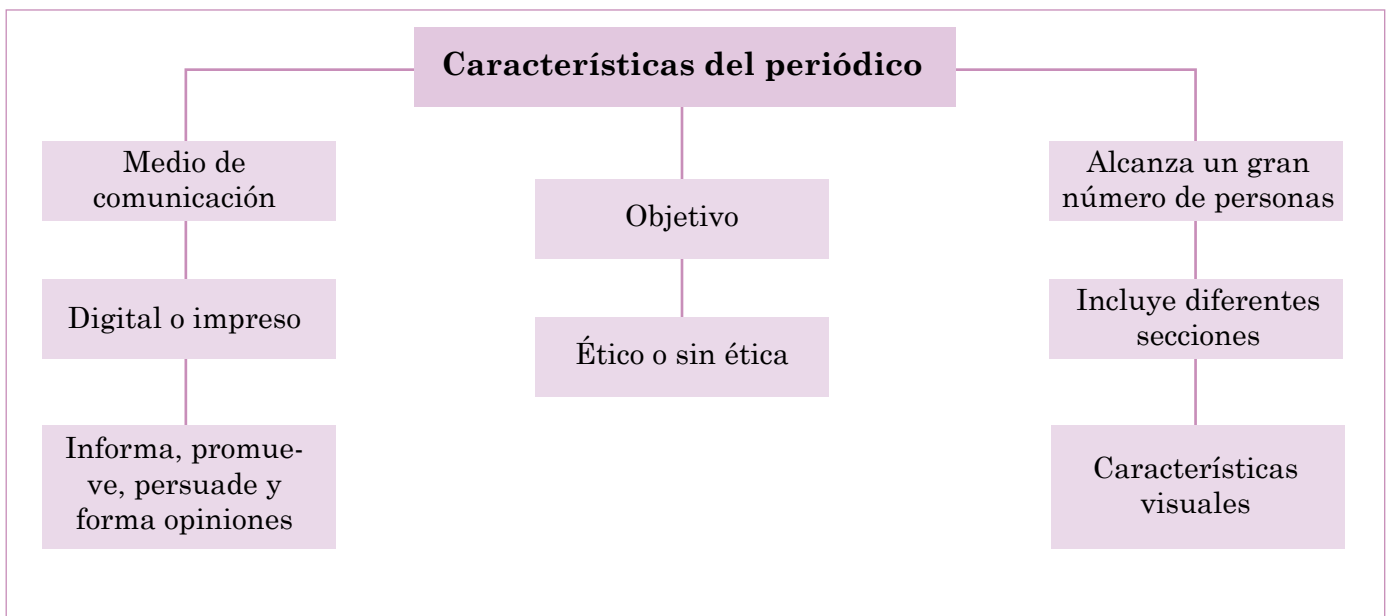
Características del periódico

Medio de comunicación

Digital o impreso

Informa, promueve, persuade y forma opiniones

Objetivo

Ético o sin ética

Alcanza un gran número de personas

Incluye diferentes secciones

Características visuales